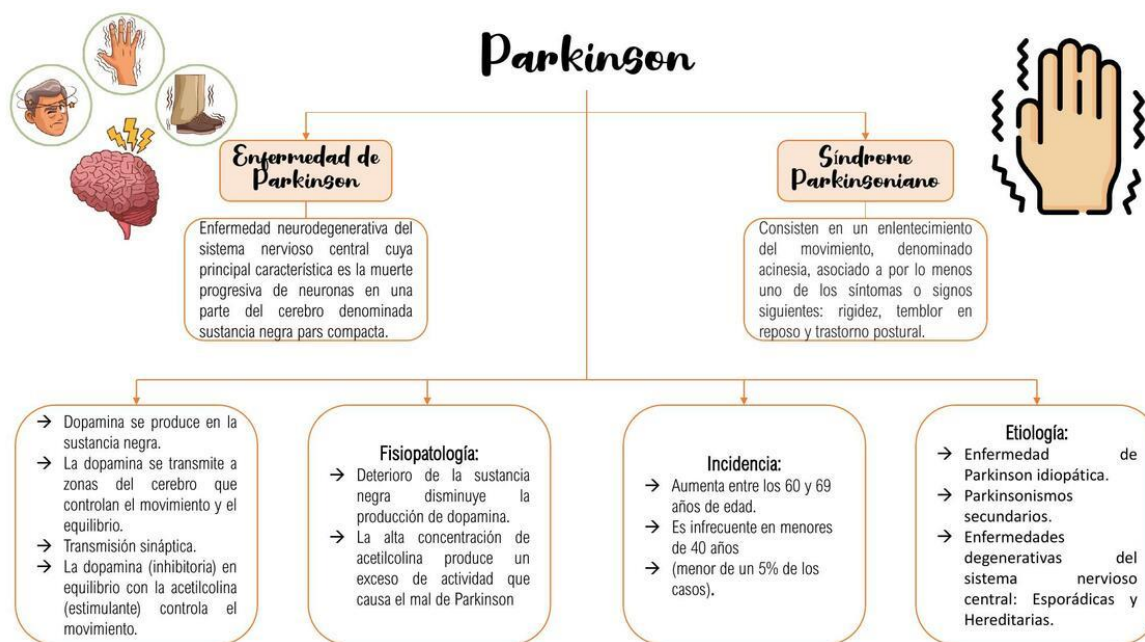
Parkinson

Enfermedad de Parkinson

Enfermedad neurodegenerativa del sistema nervioso central cuya principal característica es la muerte progresiva de neuronas en una parte del cerebro denominada sustancia negra pars compacta.

Síndrome Parkinsoniano

Consisten en un enlentecimiento del movimiento, denominado acinesia, asociado a por lo menos uno de los síntomas o signos siguientes: rigidez, temblor en reposo y trastorno postural.

→ Dopamina se produce en la sustancia negra.
→ La dopamina se transmite a zonas del cerebro que controlan el movimiento y el equilibrio.
→ Transmisión sináptica.
→ La dopamina (inhibitoria) en equilibrio con la acetilcolina (estimulante) controla el movimiento.

Fisiopatología:
→ Deterioro de la sustancia negra disminuye la producción de dopamina.
→ La alta concentración de acetilcolina produce un exceso de actividad que causa el mal de Parkinson

Incidencia:
→ Aumenta entre los 60 y 69 años de edad.
→ Es infrecuente en menores de 40 años
→ (menor de un 5% de los casos).

Etiología:
→ Enfermedad de Parkinson idiopática.
→ Parkinsonismos secundarios.
→ Enfermedades degenerativas del sistema nervioso central: Esporádicas y Hereditarias.